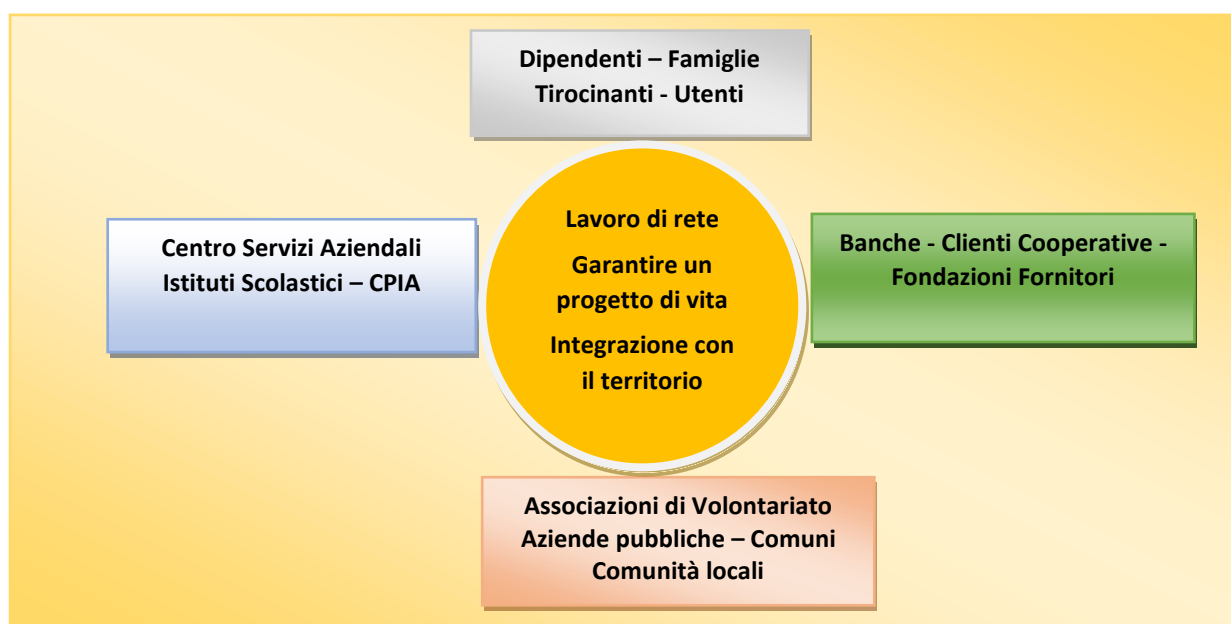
Dipendenti – Famiglie
Tirocinanti - Utenti

Centro Servizi Aziendali
Istituti Scolastici – CPIA

Lavoro di rete

Garantire un progetto di vita

Integrazione con il territorio

Banche - Clienti Cooperative - Fondazioni Fornitori

Associazioni di Volontariato
Aziende pubbliche – Comuni
Comunità locali